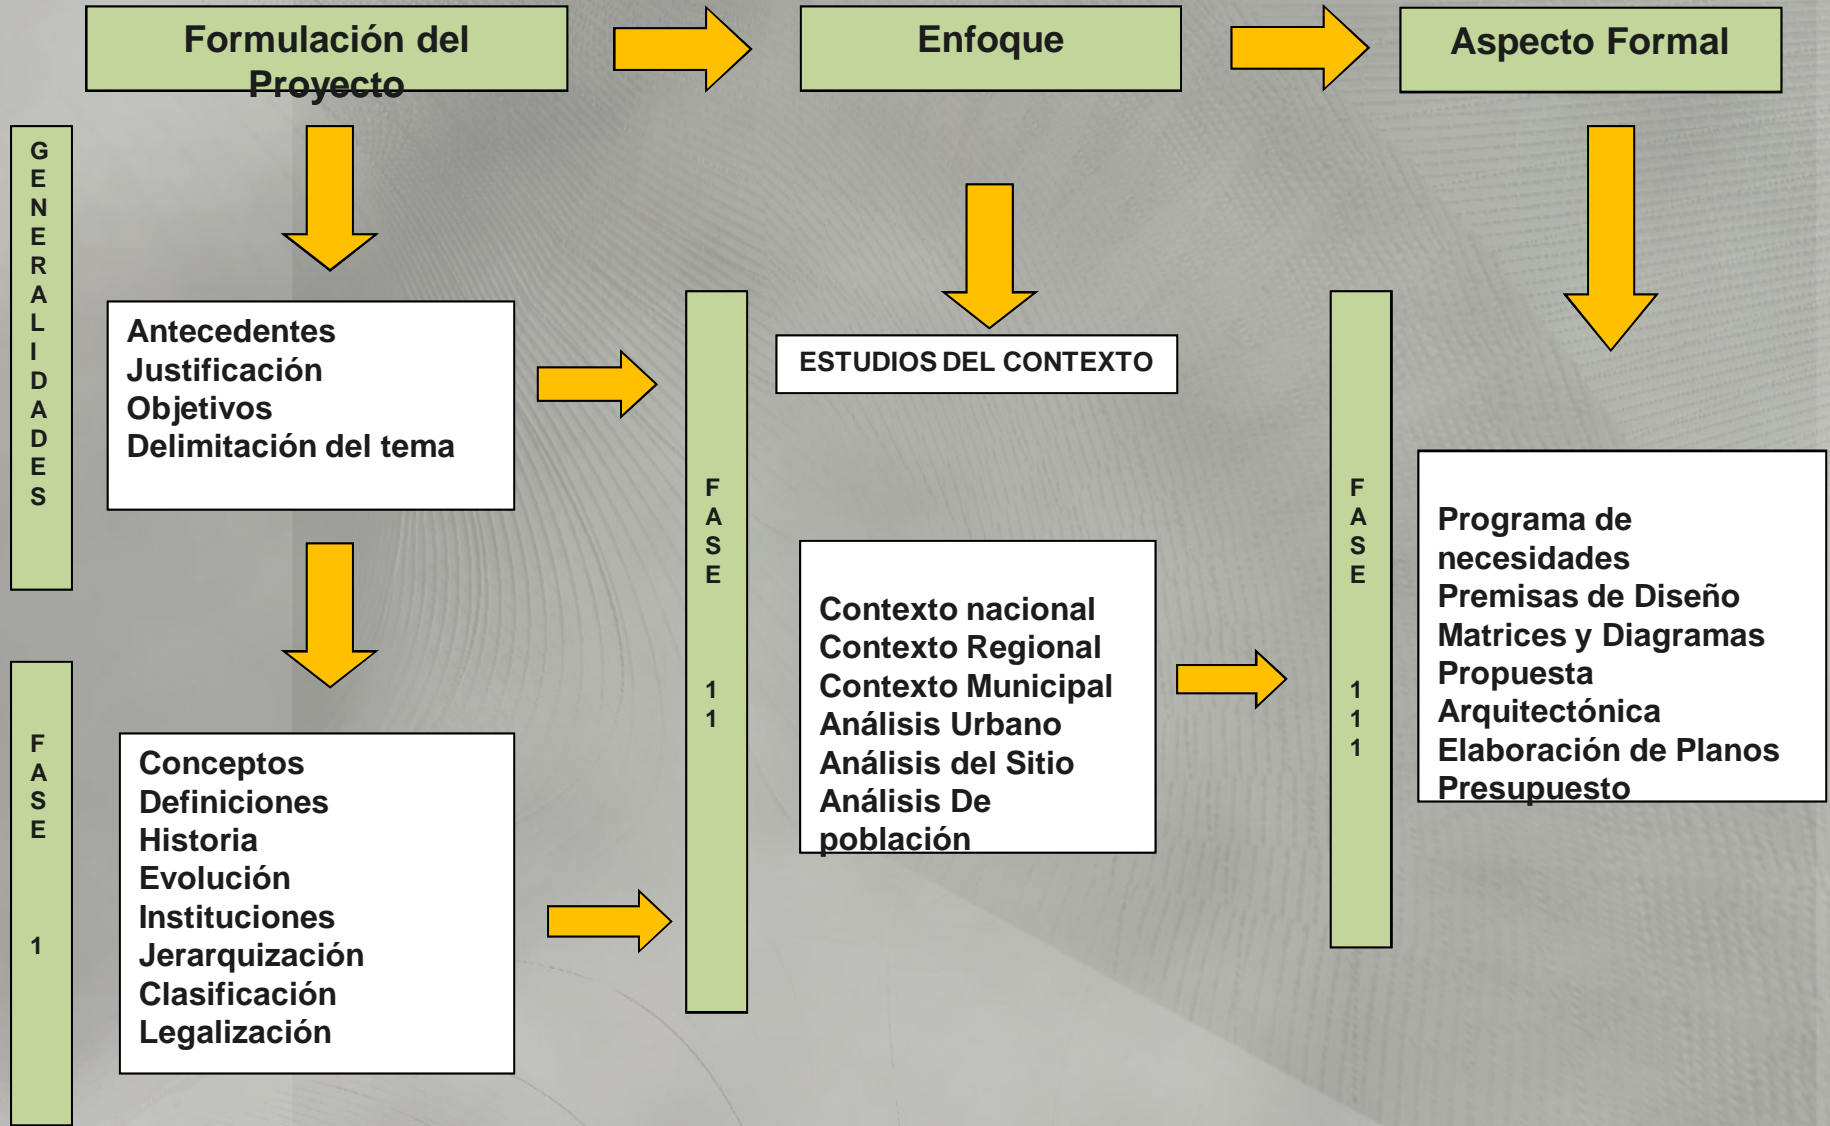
Formulación del Proyecto

Enfoque

Aspecto Formal

GENERALIDADES

Antecedentes
Justificación
Objetivos
Delimitación del tema

FASE 11

ESTUDIOS DEL CONTEXTO

FASE 111

Programa de necesidades
Premisas de Diseño
Matrices y Diagramas
Propuesta Arquitectónica
Elaboración de Planos
Presupuesto

FASE 1

Conceptos
Definiciones
Historia
Evolución
Instituciones
Jerarquización
Clasificación
Legalización

Contexto nacional
Contexto Regional
Contexto Municipal
Análisis Urbano
Análisis del Sitio
Análisis De población